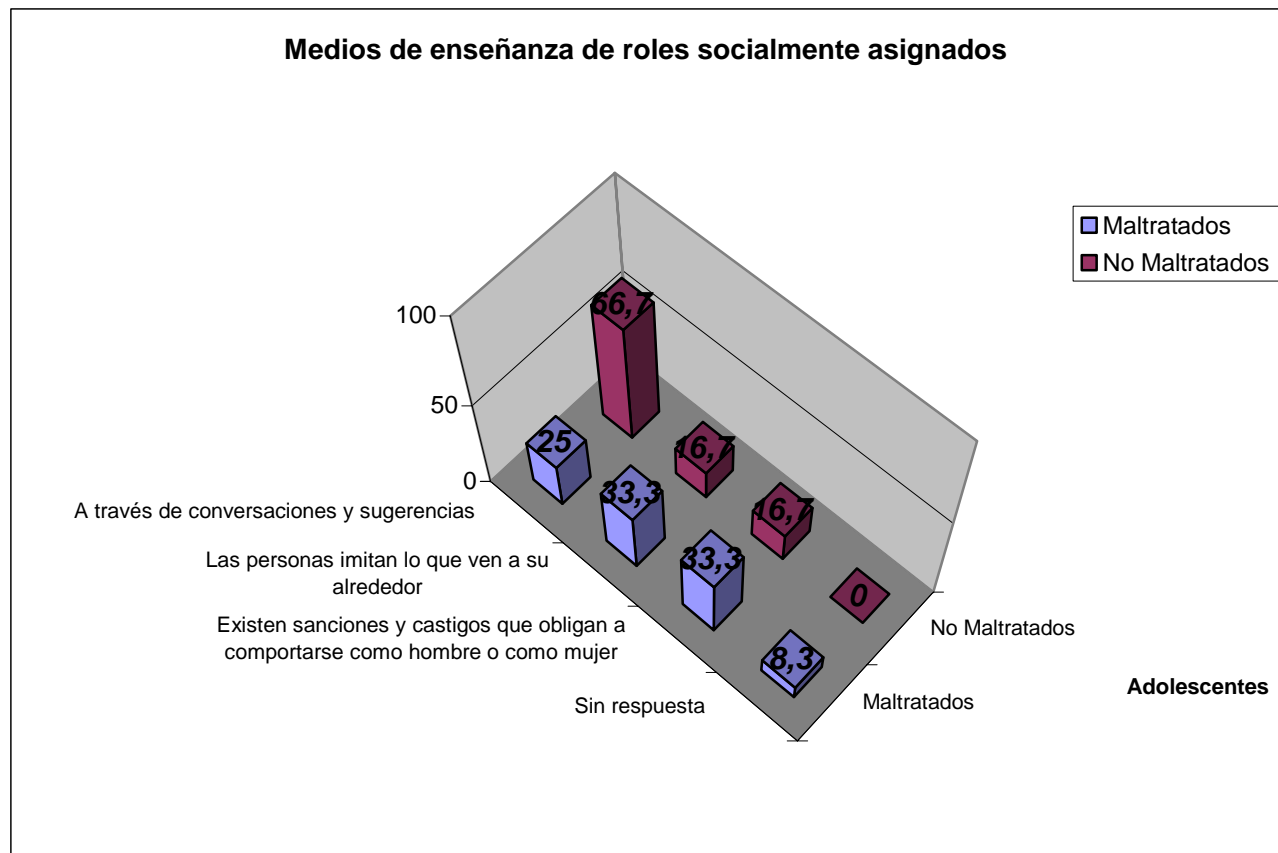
Medios de enseñanza de roles socialmente asignados

Maltratados
No Maltratados

100
50
0

66,7
25
16,7
33,3
16,7
33,3
0
8,3

A través de conversaciones y sugerencias
Las personas imitan lo que ven a su alrededor
Existen sanciones y castigos que obligan a comportarse como hombre o como mujer
Sin respuesta

No Maltratados
Maltratados

Adolescentes